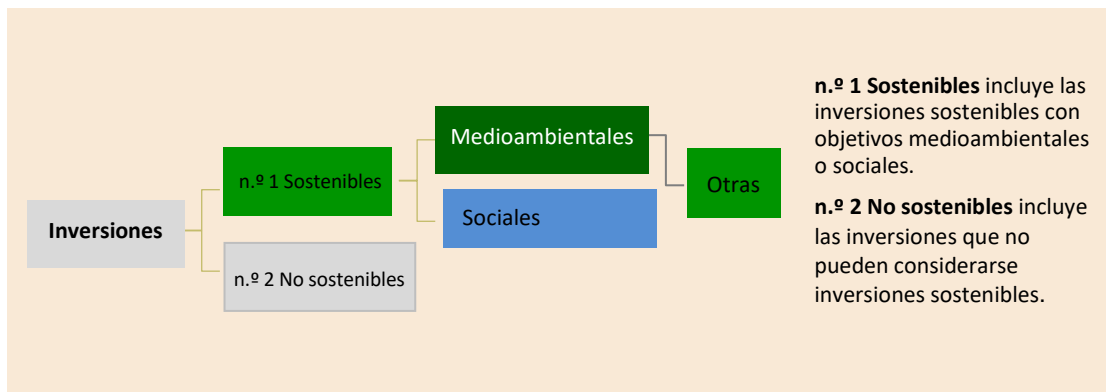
Inversiones

n.º 1 Sostenibles

n.º 2 No sostenibles

Medioambientales

Sociales

Otras

**n.º 1 Sostenibles** incluye las inversiones sostenibles con objetivos medioambientales o sociales.

**n.º 2 No sostenibles** incluye las inversiones que no pueden considerarse inversiones sostenibles.